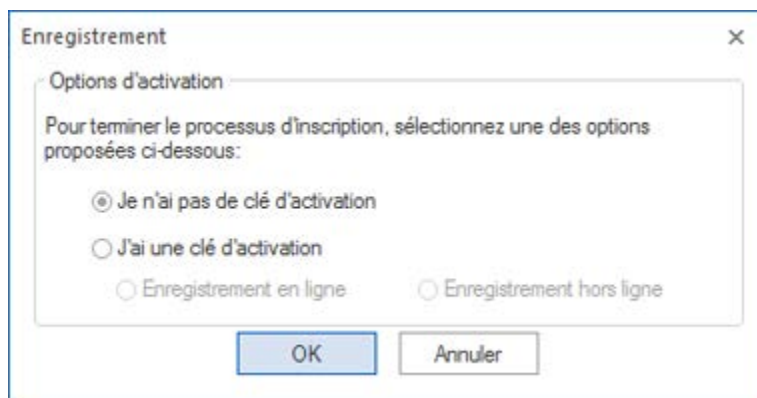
Enregistrement

×

Options d'activation

Pour terminer le processus d'inscription, sélectionnez une des options proposées ci-dessous:

Je n'ai pas de clé d'activation

J'ai une clé d'activation

Enregistrement en ligne

Enregistrement hors ligne

OK

Annuler